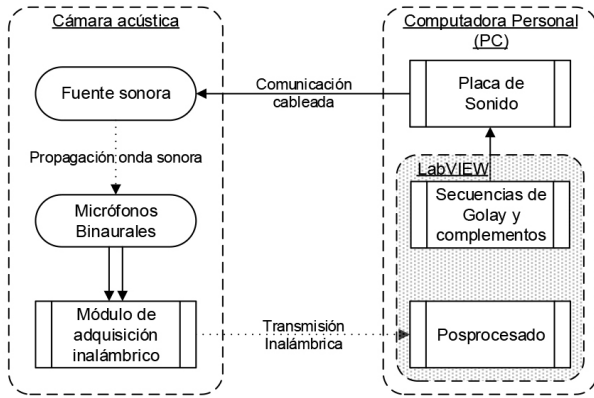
Cámara acústica

Fuente sonora

Propagación onda sonora

Micrófonos Binaurales

Módulo de adquisición inalámbrico

Comunicación cableada

Transmisión Inalámbrica

Computadora Personal (PC)

Placa de Sonido

LabVIEW

Secuencias de Golay y complementos

Posprocesado